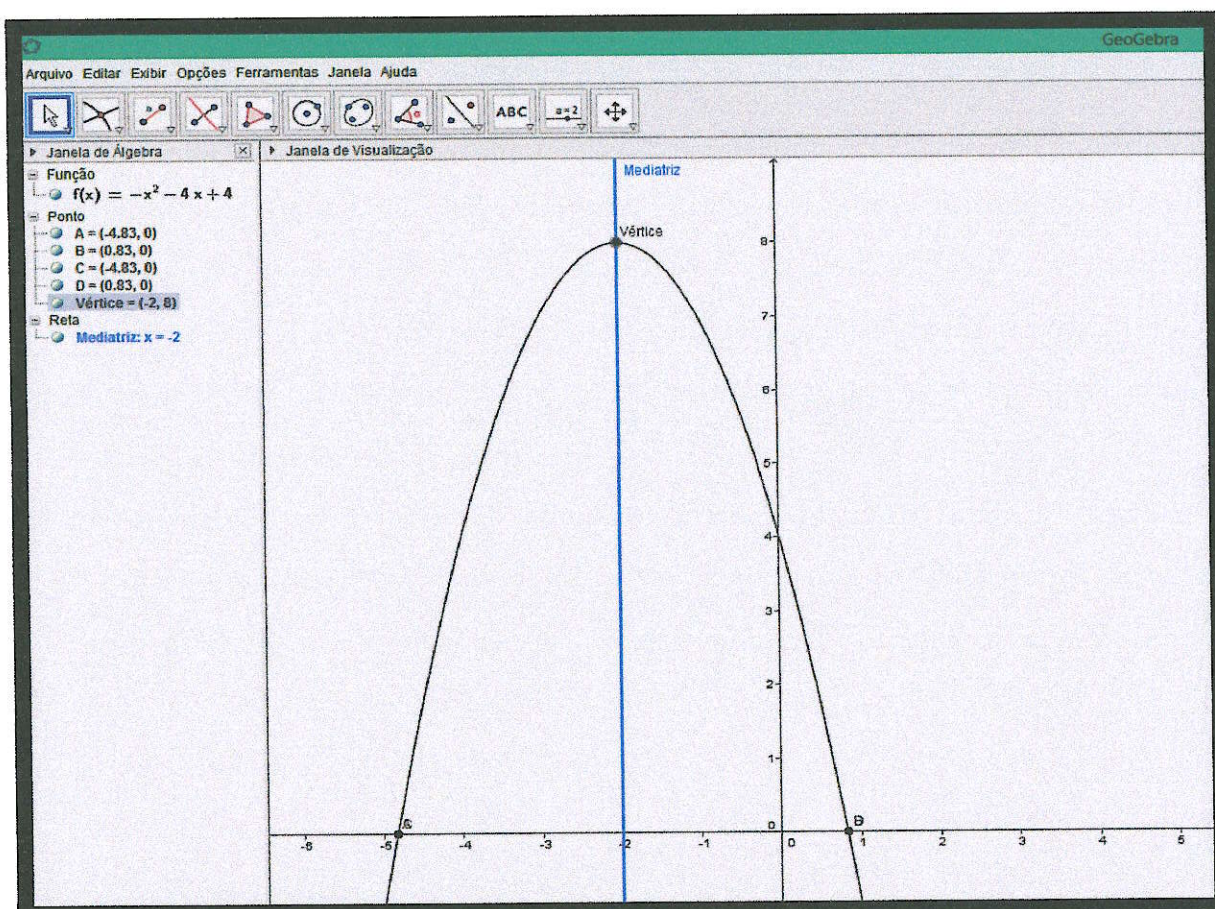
GeoGebra

Arquivo Editar Exibir Opções Ferramentas Janela Ajuda

ABC $a=2$

Janela de Álgebra

Função
$f(x) = -x^2 - 4x + 4$
Ponto
A = (-4.83, 0)
B = (0.83, 0)
C = (-4.83, 0)
D = (0.83, 0)
Vértice = (-2, 8)
Reta
Mediatriz: x = -2

Janela de Visualização

Mediatriz
Vértice

8
7
6
5
4
3
2
1
0

-6 -5 -4 -3 -2 -1 0 1 2 3 4 5

C
D